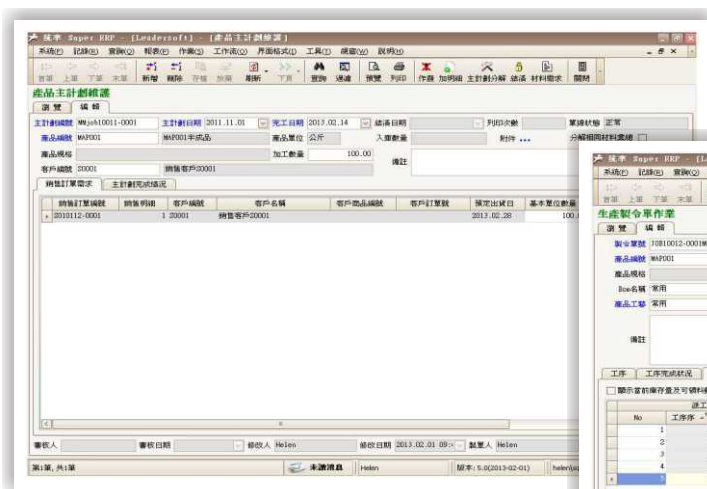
狼率 Super ERP - [Leadersoft] - [產品主計劃維護]

系統(F) 記錄(R) 資料(Q) 報表(P) 作業(S) 工作流(O) 界面格式(J) 工具(T) 視窗(W) 說明(H)

首筆 上筆 下筆 末筆 新增 刪除 存檔 放棄 刷新 下頁 查詢 過濾 預覽 列印 作廢 加明細 主計劃分解 結清 材料需求 關閉

產品主計劃維護

瀏覽 編輯

主計劃編號 MNjob10011-0001 主計劃日期 2011.11.01 完工日期 2013.02.14 結清日期 列印次數 單據狀態 正常

產品編號 MAP001 MAP001半成品 產品單位 公斤 入庫數量 附件 ... 分解相同材料合併

產品規格 加工數量 100.00 備註

客戶編號 20001 銷售客戶20001

銷售訂單需求 主計劃完成情況

| 銷售訂單編號 | 銷售明細 | 客戶編號 | 客戶名稱 | 客戶商品編號 | 客戶訂單號 | 預定出貨日 | 基本單位數量 |
|---|---|---|---|---|---|---|---|
| 2010112-0001 | 1 | 20001 | 銷售客戶20001 | | | 2013.02.28 | 100. |

審核人 審核日期 修改人 Helen 修改日期 2013.02.01 09: 製單人 Helen

第1筆,共1筆 未讀消息 Helen 版本: 5.0(2013-02-01) helen

狼率 Super ERP - [L

系統(F) 記錄(R) 資料(Q)

首筆 上筆 下筆 末筆

生產製令單作業

瀏覽 編輯

製令單號 J0810012-0001

產品編號 MAP001

產品規格

Bom名稱 常用

產品工藝 常用

備註

工序 工序完成狀況

顯示當前庫存量及可領料

| No | 工序序 |
|---|---|
| 1 | |
| 2 | |
| 3 | |
| 4 | |
| 5 | |